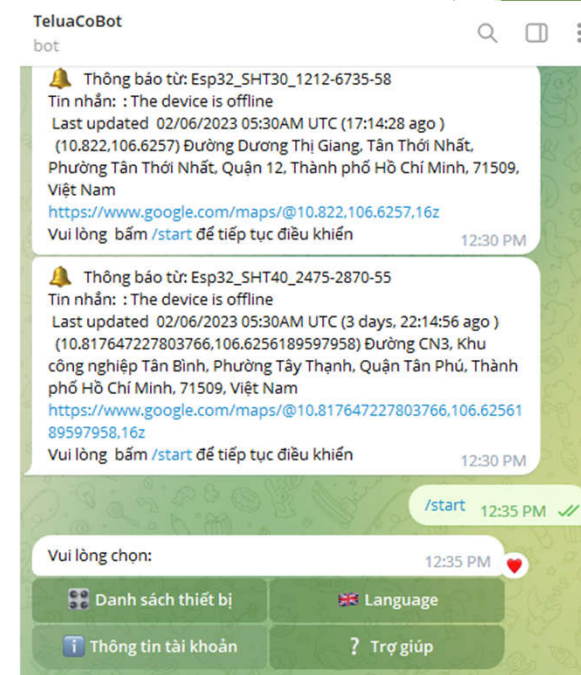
TeluaCoBot
bot

🔔 Thông báo từ: Esp32_SHT30_1212-6735-58
Tin nhắn: : The device is offline
Last updated 02/06/2023 05:30AM UTC (17:14:28 ago ) (10.822,106.6257) Đường Dương Thị Giang, Tân Thới Nhất, Phường Tân Thới Nhất, Quận 12, Thành phố Hồ Chí Minh, 71509, Việt Nam
https://www.google.com/maps/@10.822,106.6257,16z
Vui lòng bấm /start để tiếp tục điều khiển
12:30 PM

🔔 Thông báo từ: Esp32_SHT40_2475-2870-55
Tin nhắn: : The device is offline
Last updated 02/06/2023 05:30AM UTC (3 days, 22:14:56 ago ) (10.817647227803766,106.6256189597958) Đường CN3, Khu công nghiệp Tân Bình, Phường Tây Thạnh, Quận Tân Phú, Thành phố Hồ Chí Minh, 71509, Việt Nam
https://www.google.com/maps/@10.817647227803766,106.6256189597958,16z
Vui lòng bấm /start để tiếp tục điều khiển
12:30 PM

/start 12:35 PM

Vui lòng chọn:
12:35 PM

Danh sách thiết bị
Language
Thông tin tài khoản
? Trợ giúp